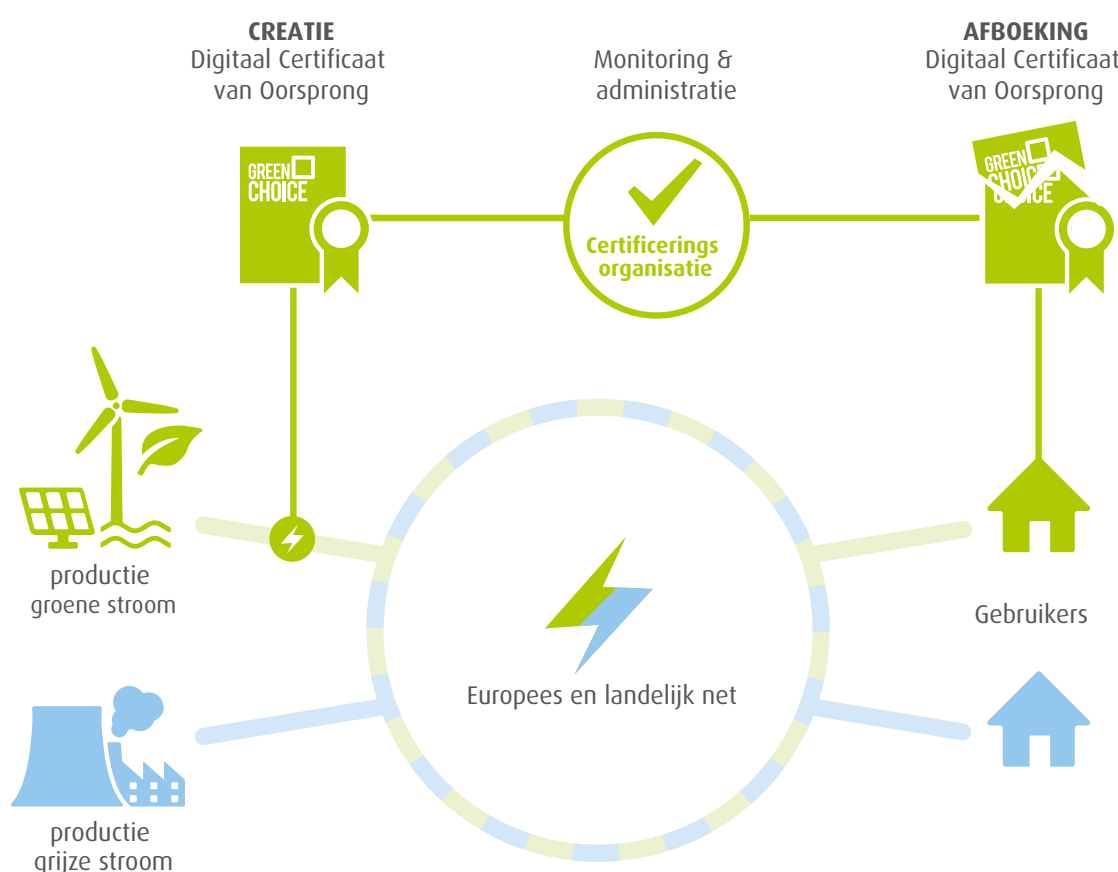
CREATIE
Digitaal Certificaat van Oorsprong

Monitoring & administratie

AFBOEKING
Digitaal Certificaat van Oorsprong

GREEN CHOICE

Certificerings organisatie

GREEN CHOICE

productie groene stroom

Gebruikers

Europees en landelijk net

productie grijze stroom